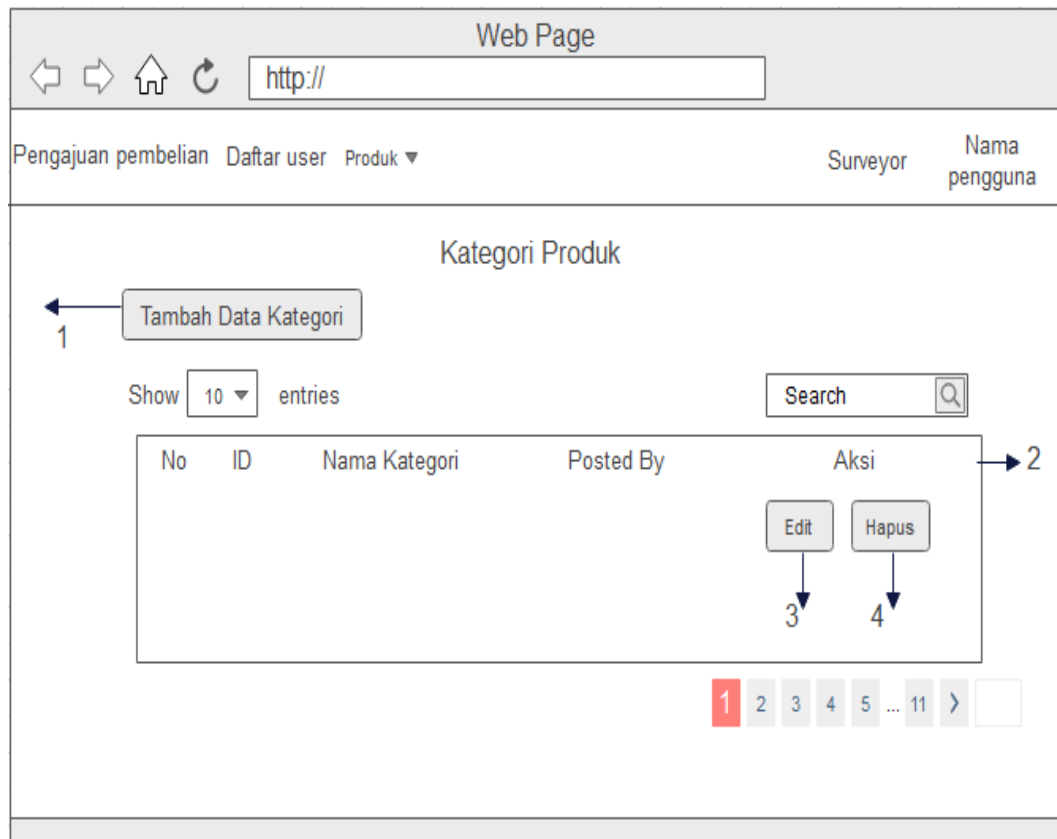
Web Page

http://

Pengajuan pembelian Daftar user Produk ▼ Surveyor Nama pengguna

Kategori Produk

Tambah Data Kategori

1

Show 10 ▼ entries

Search

| No | ID | Nama Kategori | Posted By | Aksi |
|---|---|---|---|---|
| | | | | Edit Hapus |

2

3

4

1 2 3 4 5 ... 11 >